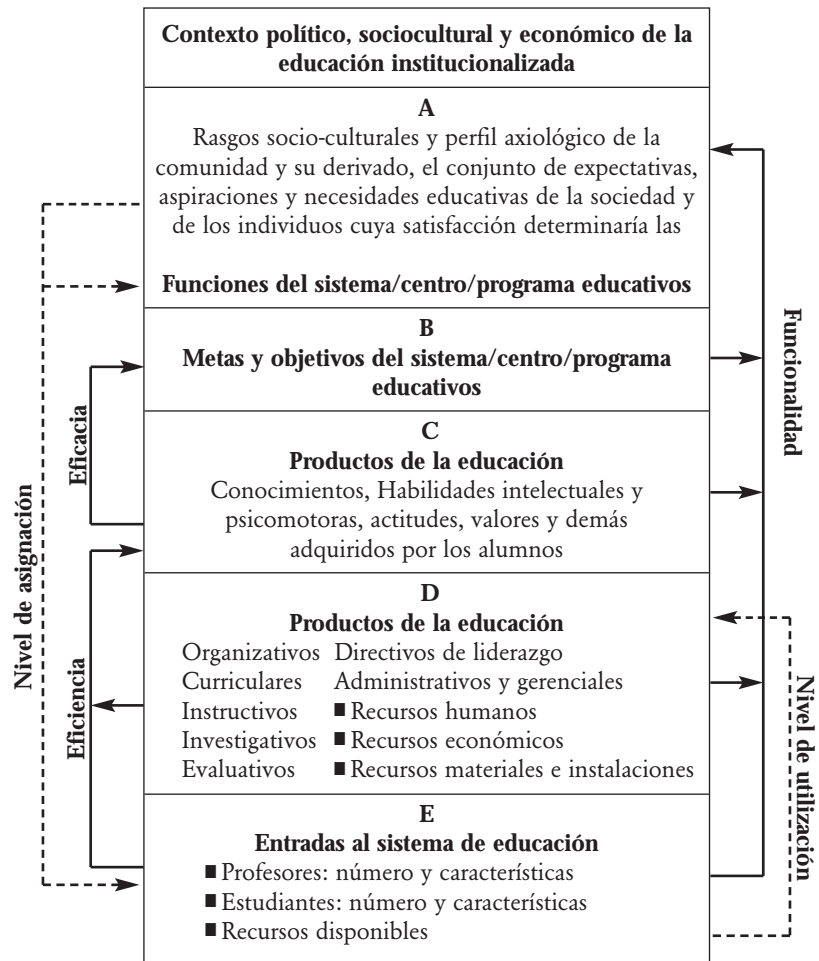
Contexto político, sociocultural y económico de la educación institucionalizada

A
Rasgos socio-culturales y perfil axiológico de la comunidad y su derivado, el conjunto de expectativas, aspiraciones y necesidades educativas de la sociedad y de los individuos cuya satisfacción determinaría las

Funciones del sistema/centro/programa educativos

B
Metas y objetivos del sistema/centro/programa educativos

C
Productos de la educación
Conocimientos, Habilidades intelectuales y psicomotoras, actitudes, valores y demás adquiridos por los alumnos

D
Productos de la educación
Organizativos Directivos de liderazgo
Curriculares Administrativos y gerenciales
Instructivos ■ Recursos humanos
Investigativos ■ Recursos económicos
Evaluativos ■ Recursos materiales e instalaciones

E
Entradas al sistema de educación
■ Profesores: número y características
■ Estudiantes: número y características
■ Recursos disponibles

Nivel de asignación
Eficacia
Eficiencia
Funcionalidad
Nivel de utilización